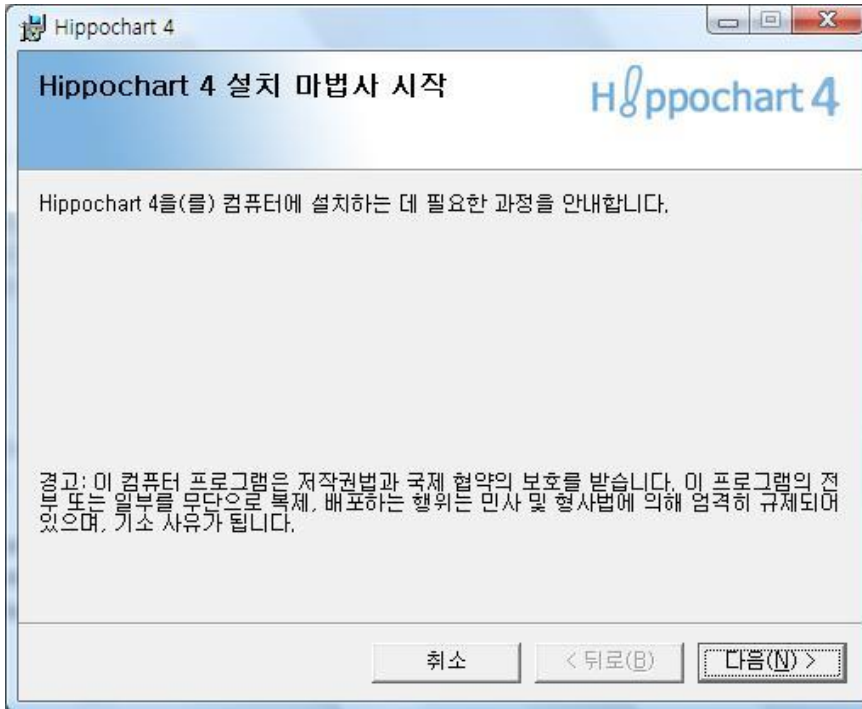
Hippochart 4

Hippochart 4 설치 마법사 시작

Hippochart 4

Hippochart 4을(를) 컴퓨터에 설치하는 데 필요한 과정을 안내합니다.

경고: 이 컴퓨터 프로그램은 저작권법과 국제 협약의 보호를 받습니다. 이 프로그램의 전부 또는 일부를 무단으로 복제, 배포하는 행위는 민사 및 형사법에 의해 엄격히 규제되어 있으며, 기소 사유가 됩니다.

취소

< 뒤로(B)

다음(N) >